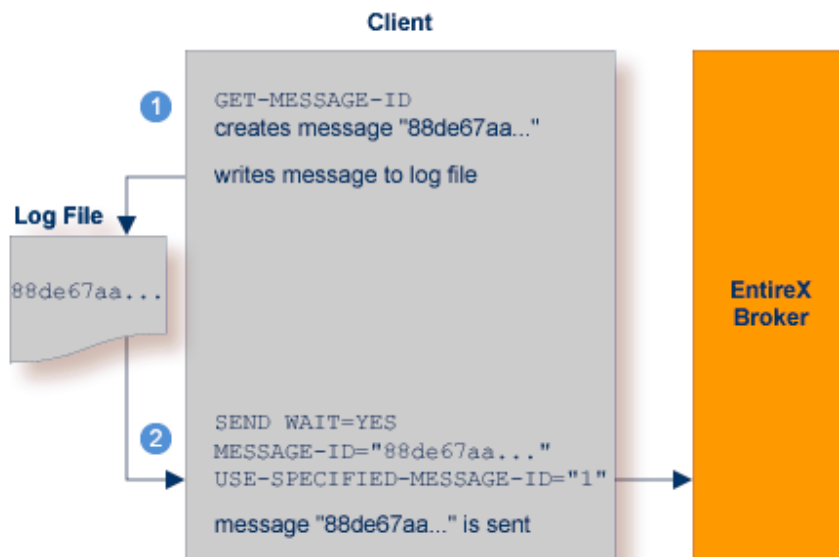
Client

1

GET-MESSAGE-ID
creates message "88de67aa..."

writes message to log file

Log File

88de67aa...

EntireX Broker

2

SEND WAIT=YES
MESSAGE-ID="88de67aa..."
USE-SPECIFIED-MESSAGE-ID="1"

message "88de67aa..." is sent